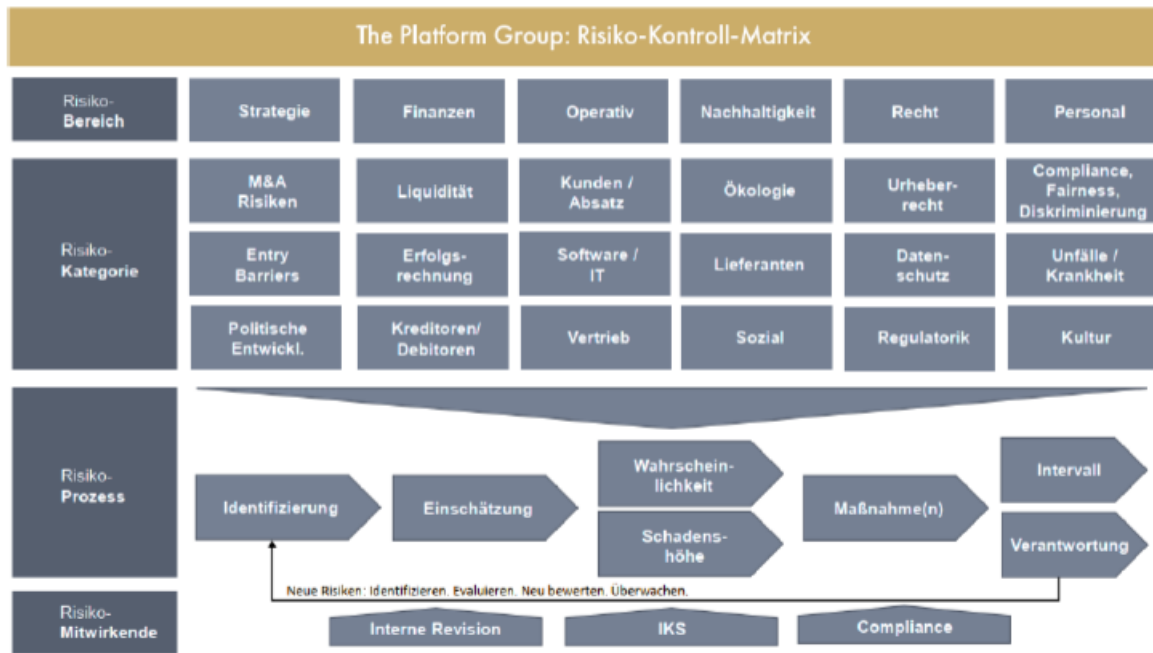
The Platform Group: Risiko-Kontroll-Matrix

Risiko-Bereich

Strategie

Finanzen

Operativ

Nachhaltigkeit

Recht

Personal

Risiko-Kategorie

M&A Risiken

Liquidität

Kunden / Absatz

Ökologie

Urheberrecht

Compliance, Fairness, Diskriminierung

Entry Barriers

Erfolgsrechnung

Software / IT

Lieferanten

Datenschutz

Unfälle / Krankheit

Politische Entwickl.

Kreditoren/ Debitoren

Vertrieb

Sozial

Regulatorik

Kultur

Risiko-Prozess

Identifizierung

Einschätzung

Wahrscheinlichkeit

Schadenshöhe

Maßnahme(n)

Intervall

Verantwortung

Neue Risiken: Identifizieren. Evaluieren. Neu bewerten. Überwachen.

Risiko-Mitwirkende

Interne Revision

IKS

Compliance